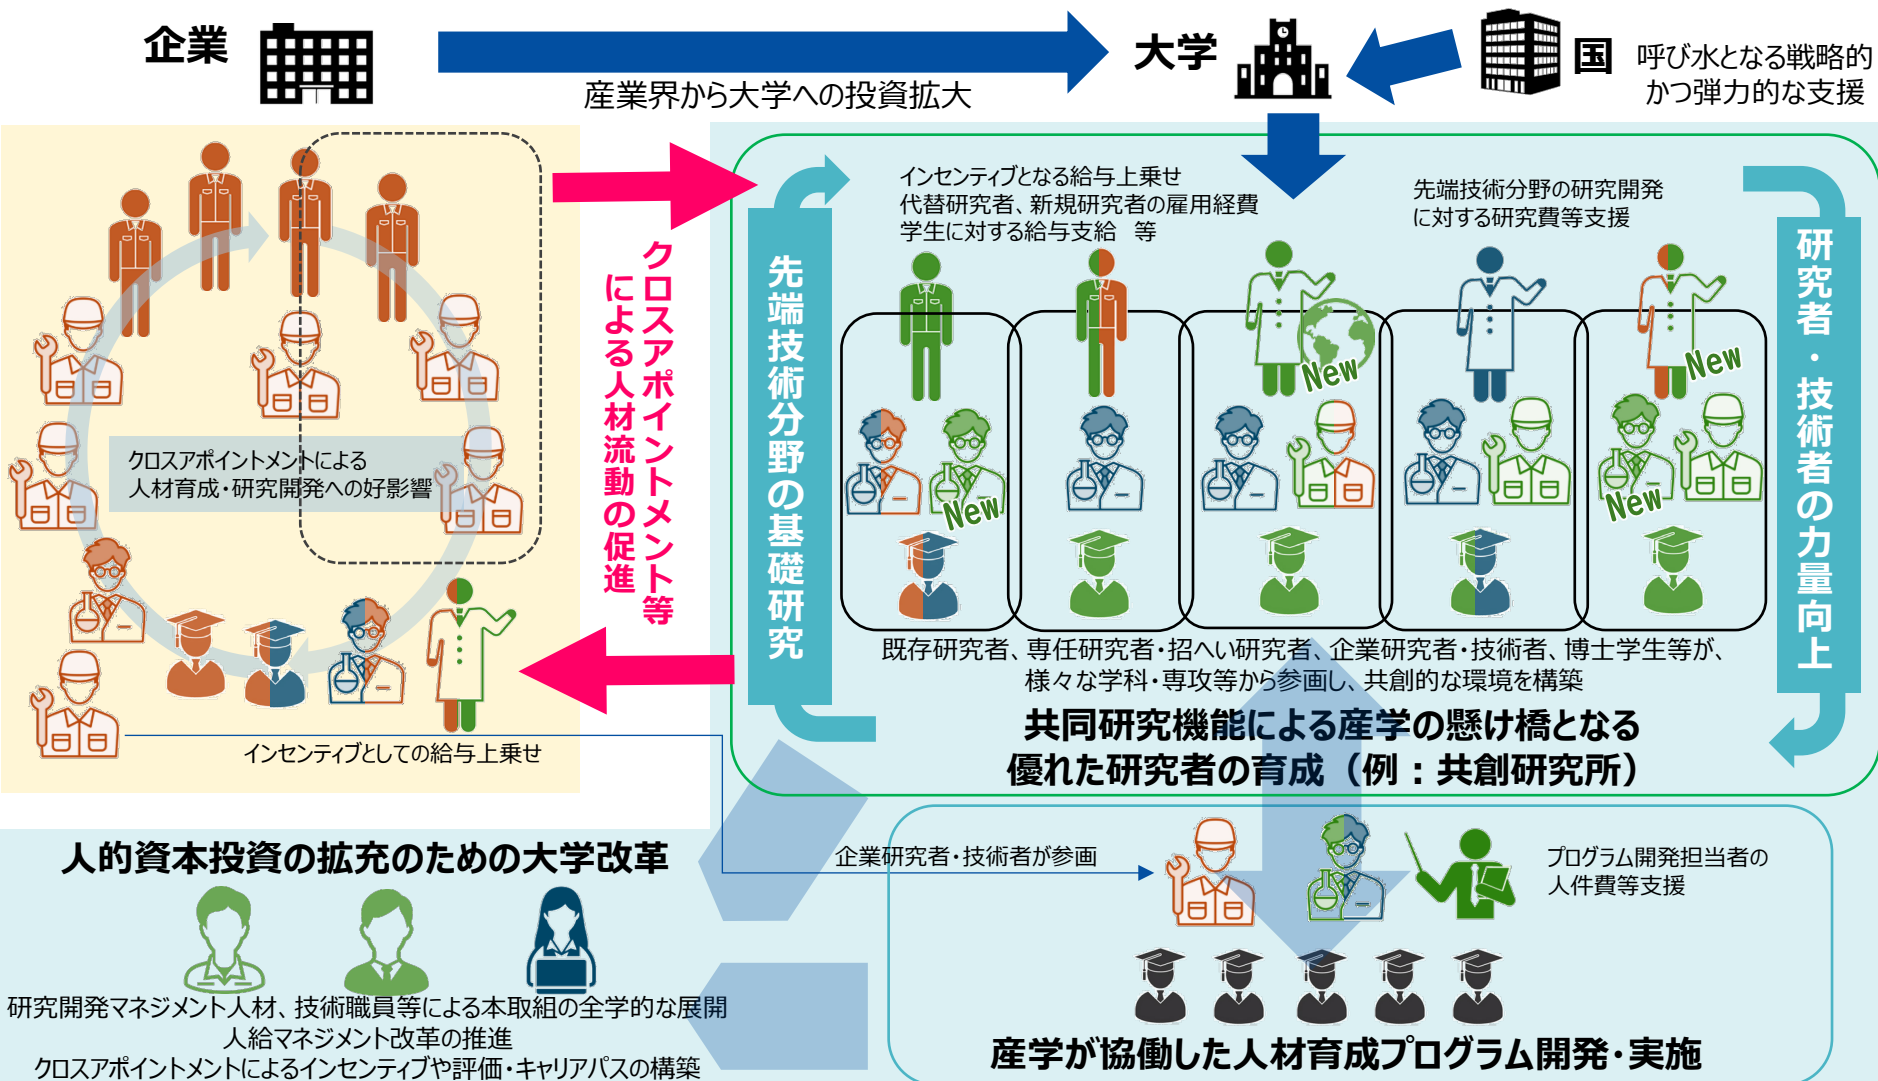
企業

産業界から大学への投資拡大

大学

国

呼び水となる戦略的かつ弾力的な支援

クロスアポイントメントによる人材育成・研究開発への好影響

クロスアポイントメント等による人材流動の促進

インセンティブとしての給与上乗せ

先端技術分野の基礎研究

インセンティブとなる給与上乗せ
代替研究者、新規研究者の雇用経費
学生に対する給与支給 等

先端技術分野の研究開発に対する研究費等支援

研究者・技術者の力量向上

New

New

New

New

既存研究者、専任研究者・招へい研究者、企業研究者・技術者、博士学生等が、様々な学科・専攻等から参画し、共創的な環境を構築

共同研究機能による産学の懸け橋となる優れた研究者の育成（例：共創研究所）

人的資本投資の拡充のための大学改革

企業研究者・技術者が参画

プログラム開発担当者の人件費等支援

研究開発マネジメント人材、技術職員等による本取組の全学的な展開
人給マネジメント改革の推進
クロスアポイントメントによるインセンティブや評価・キャリアパスの構築

産学が協働した人材育成プログラム開発・実施